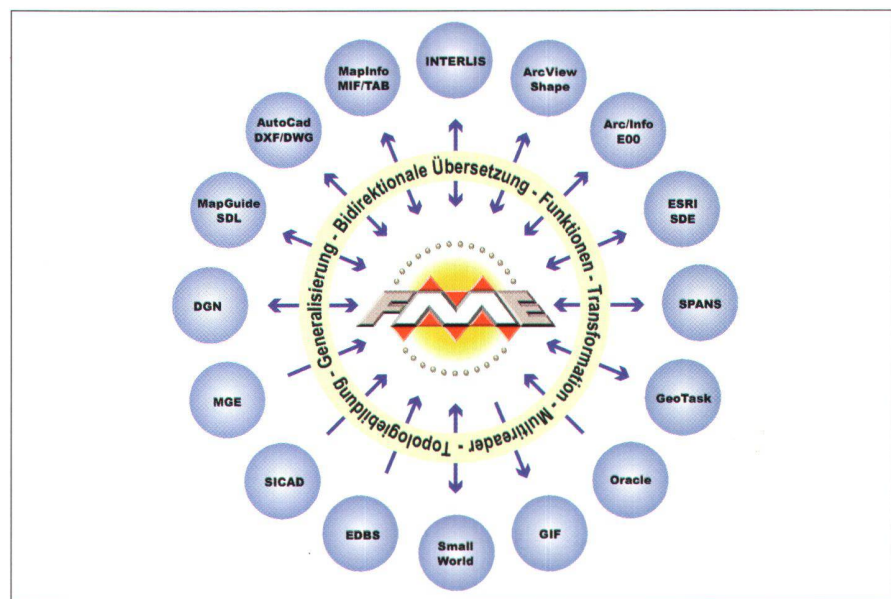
INTERLIS

ArcView Shape

Arc/Info E00

ESRI SDE

SPANS

GeoTask

Oracle

GIF

Small World

EDBS

SICAD

MGE

DGN

MapGuide SDL

AutoCad DXF/DWG

MapInfo MIF/TAB

Generalisierung - Bidirektionale Übersetzung - Funktionen - Transformation - Multireader - Topologiebildung -

FME